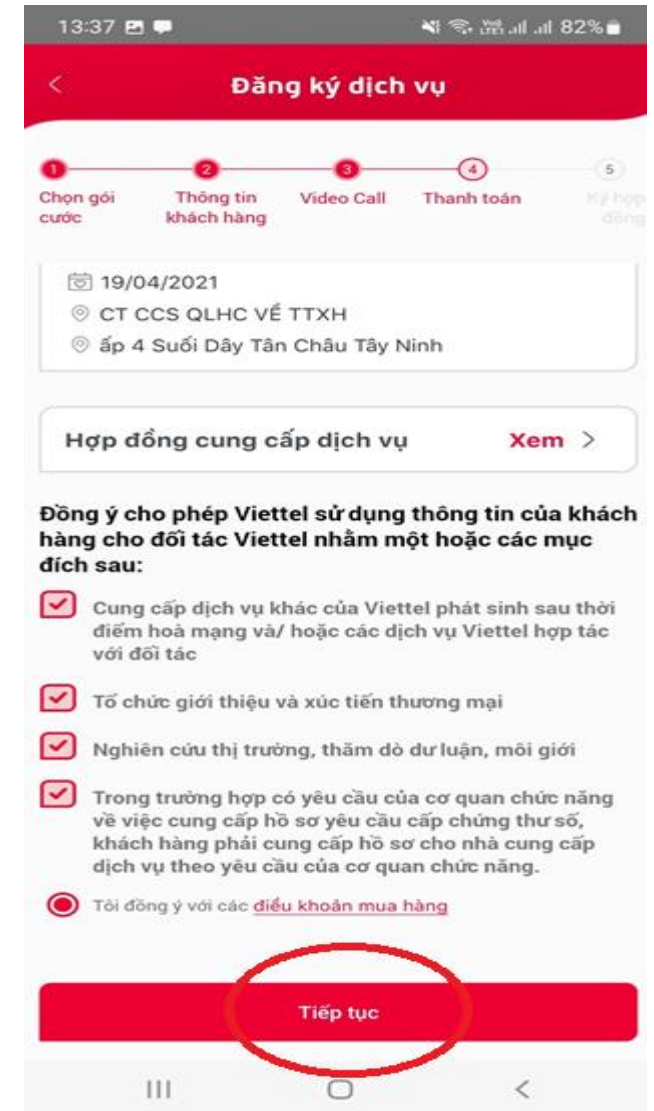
13:37 82%

<

Đăng ký dịch vụ

1 Chọn gói cước
2 Thông tin khách hàng
3 Video Call
4 Thanh toán
5 Ký hợp đồng

19/04/2021
CT CCS QLHC VỀ TTXH
ấp 4 Suối Dây Tân Châu Tây Ninh

Hợp đồng cung cấp dịch vụ Xem >

Đồng ý cho phép Viettel sử dụng thông tin của khách hàng cho đối tác Viettel nhằm một hoặc các mục đích sau:

Cung cấp dịch vụ khác của Viettel phát sinh sau thời điểm hoà mạng và/ hoặc các dịch vụ Viettel hợp tác với đối tác

Tổ chức giới thiệu và xúc tiến thương mại

Nghiên cứu thị trường, thăm dò dư luận, môi giới

Trong trường hợp có yêu cầu của cơ quan chức năng về việc cung cấp hồ sơ yêu cầu cấp chứng thư số, khách hàng phải cung cấp hồ sơ cho nhà cung cấp dịch vụ theo yêu cầu của cơ quan chức năng.

Tôi đồng ý với các điều khoản mua hàng

Tiếp tục

III ○ <